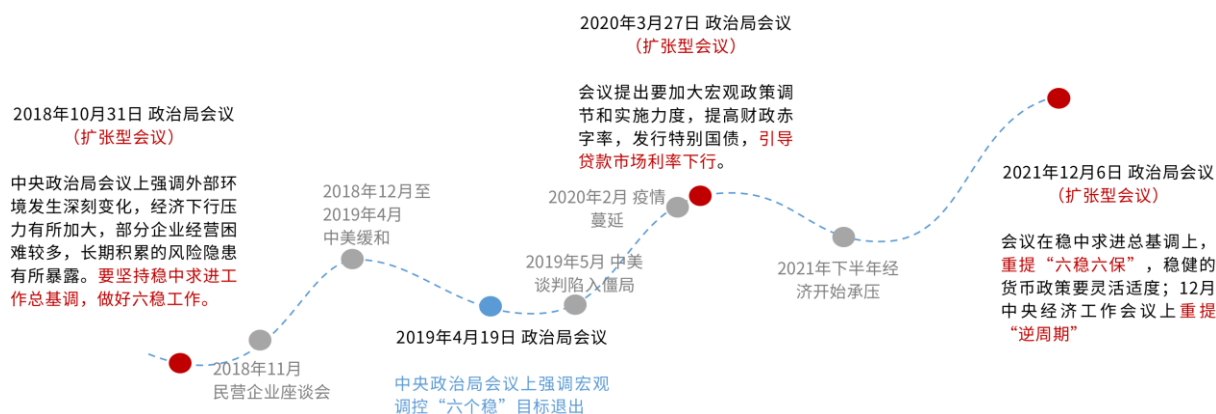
2018年10月31日 政治局会议
（扩张型会议）

中央政治局会议上强调外部环境发生深刻变化，经济下行压力有所加大，部分企业经营困难较多，长期积累的风险隐患有所暴露。要坚持稳中求进工作总基调，做好六稳工作。

2018年11月
民营企业座谈会

2018年12月至
2019年4月
中美缓和

2019年4月19日 政治局会议

中央政治局会议上强调宏观调控“六个稳”目标退出

2019年5月 中美谈判陷入僵局

2020年2月 疫情蔓延

2020年3月27日 政治局会议
（扩张型会议）

会议提出要加大宏观政策调节和实施力度，提高财政赤字率，发行特别国债，引导贷款市场利率下行。

2021年下半年经济开始承压

2021年12月6日 政治局会议
（扩张型会议）

会议在稳中求进基调上，重提“六稳六保”，稳健的货币政策要灵活适度；12月中央经济工作会议上重提“逆周期”